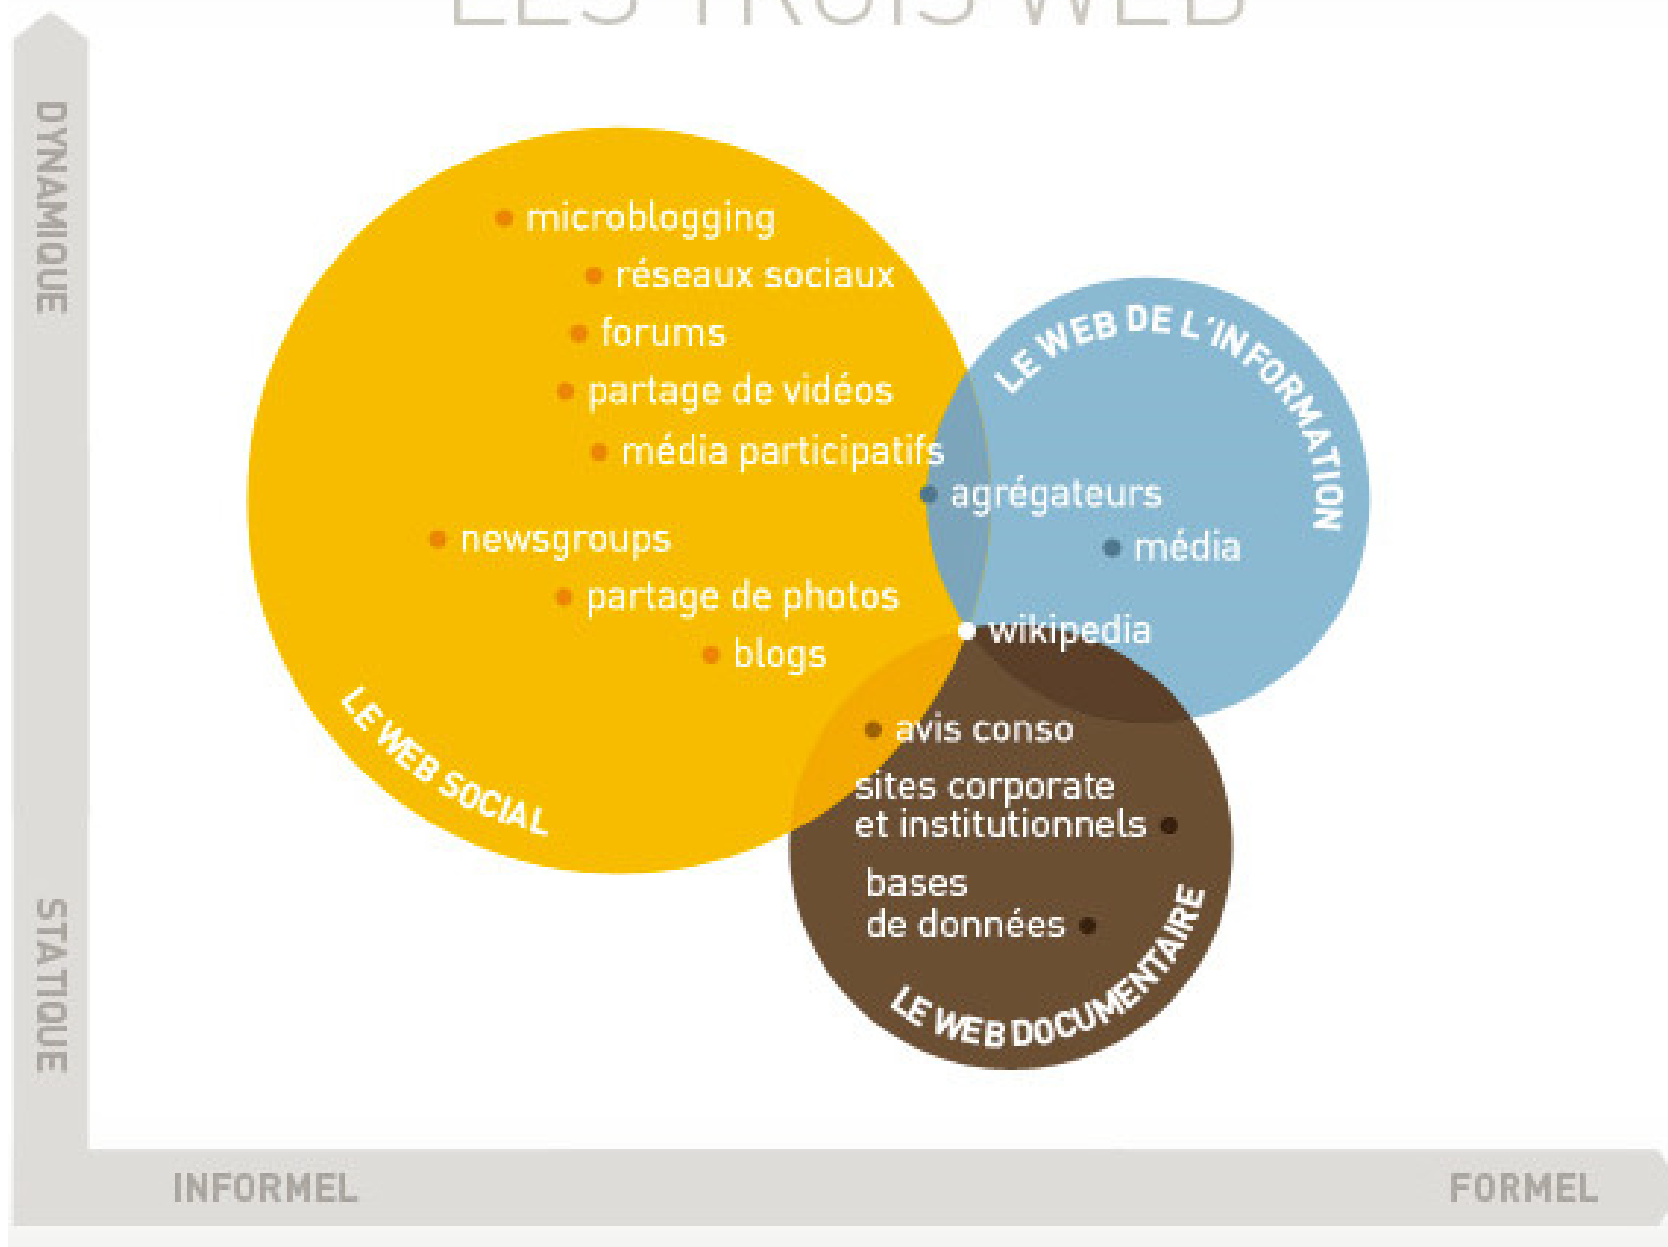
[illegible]

DYNAMIQUE

microblogging
réseaux sociaux
forums
partage de vidéos
média participatifs
newsgroups
partage de photos
blogs

LE WEB SOCIAL

LE WEB DE L'INFORMATION

agrégateurs
média
wikipedia

avis conso
sites corporate et institutionnels
bases de données

LE WEB DOCUMENTAIRE

STATIQUE

INFORMEL

FORMEL